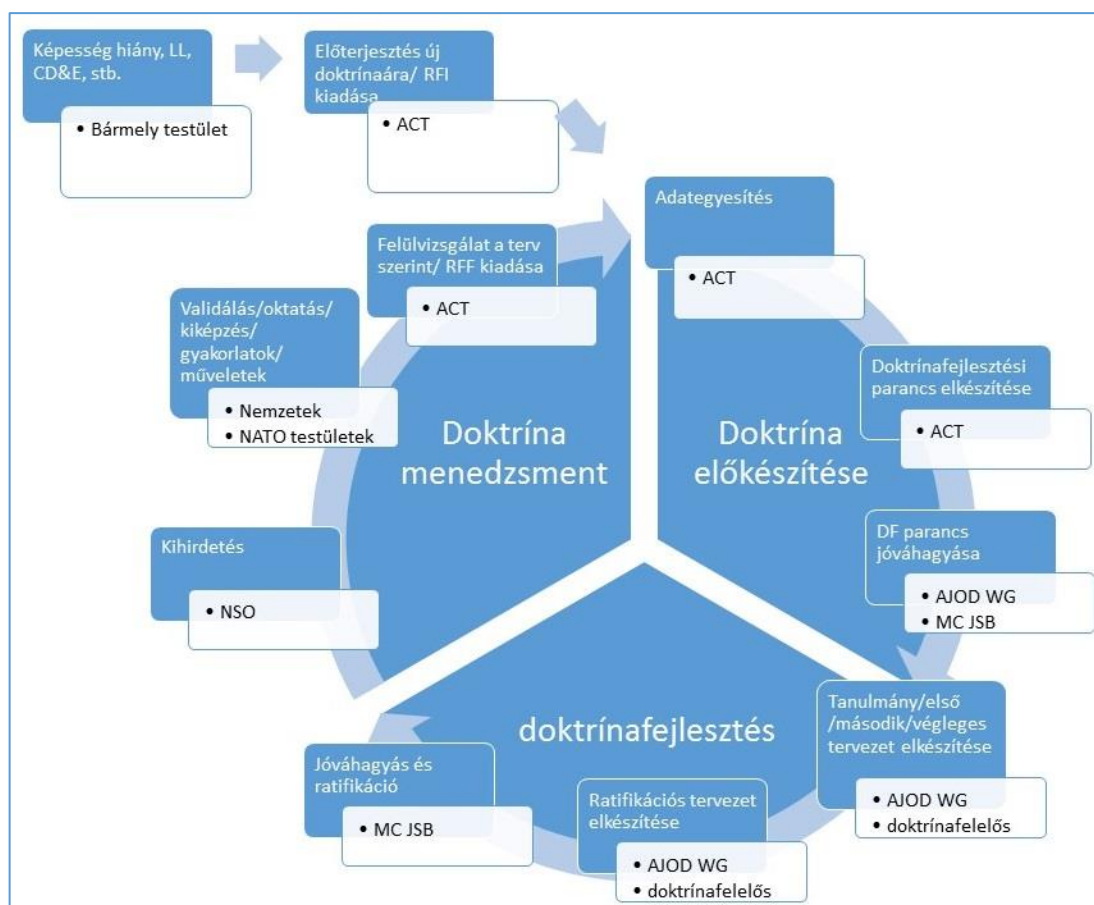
Képesség hiány, LL, CD&E, stb.

• Bármely testület

Előterjesztés új doktrínaára/ RFI kiadása

• ACT

Adategyesítés

• ACT

Felülvizsgálat a terv szerint/ RFF kiadása

• ACT

Validálás/oktatás/ kiképzés/ gyakorlatok/ műveletek

• Nemzetek
• NATO testületek

Doktrína menedzsment

Doktrína előkészítése

Doktrínafejlesztési parancs elkészítése

• ACT

DF parancs jóváhagyása

• AJOD WG
• MC JSB

Kihirdetés

• NSO

doktrínafejlesztés

Tanulmány/első /második/végleges tervezet elkészítése

• AJOD WG
• doktrínafelelős

Jóváhagyás és ratifikáció

• MC JSB

Ratifikációs tervezet elkészítése

• AJOD WG
• doktrínafelelős